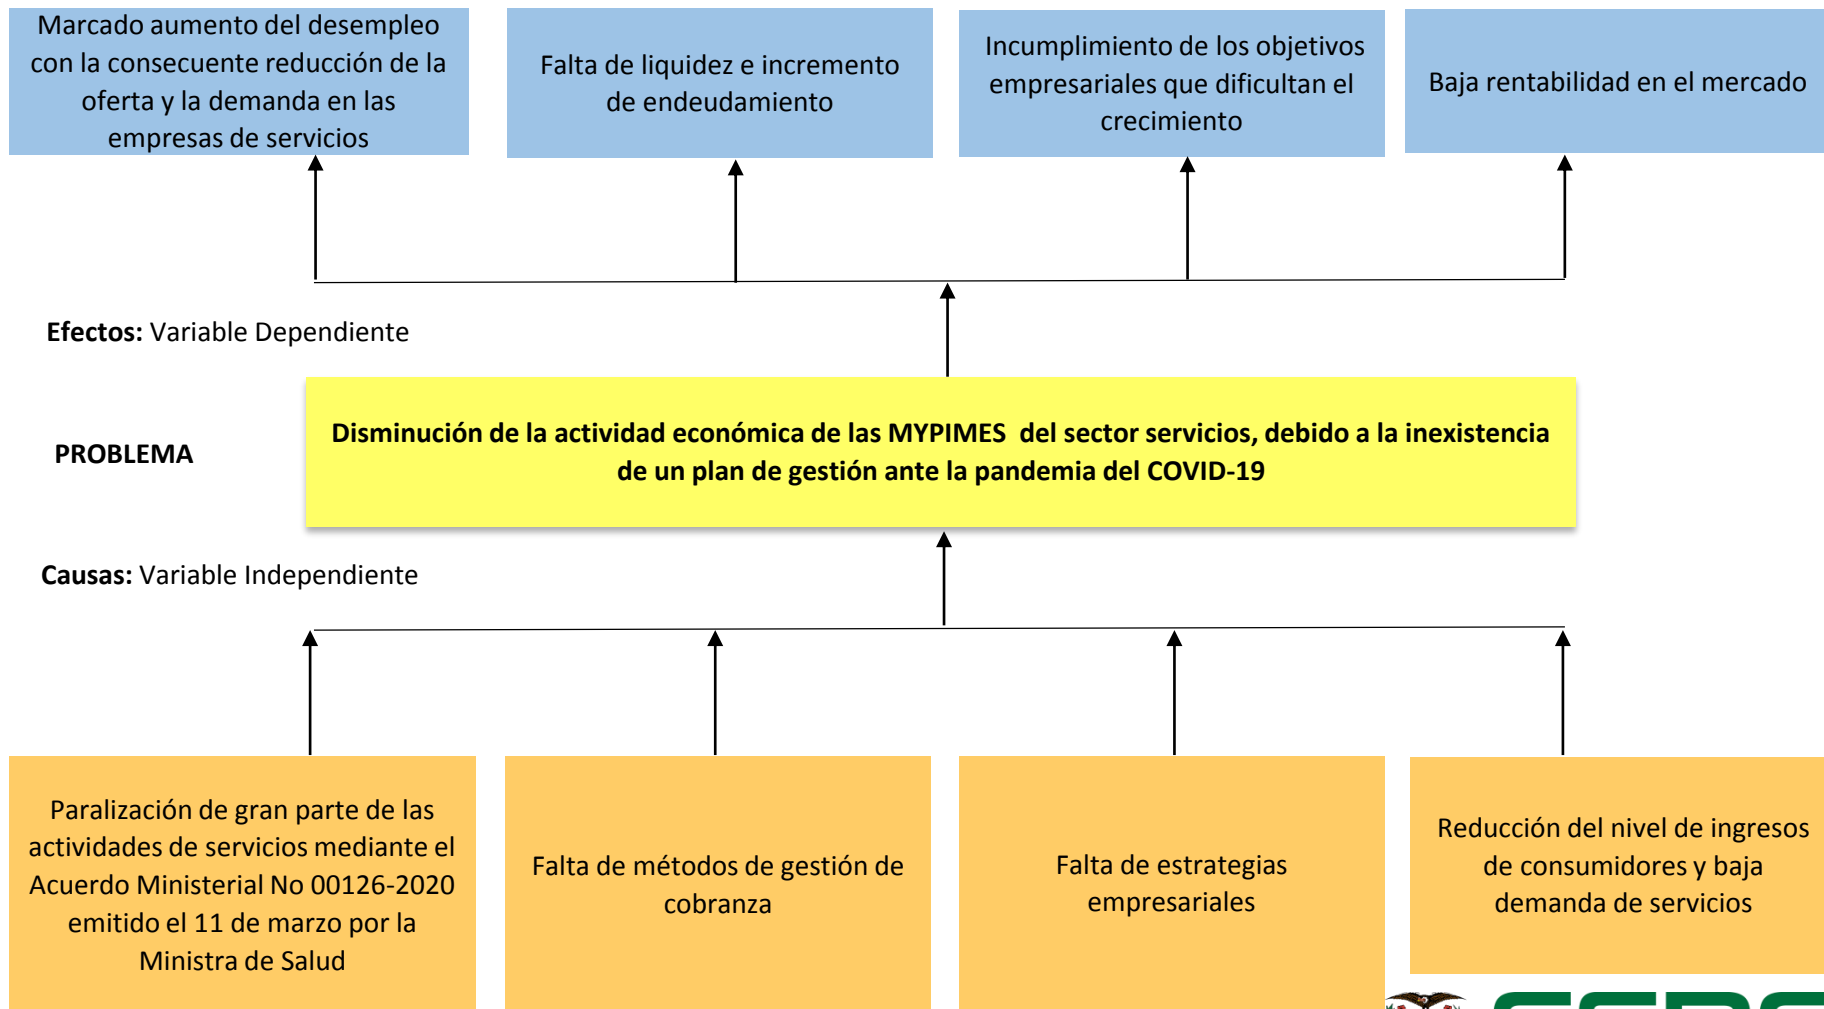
Marcado aumento del desempleo con la consecuente reducción de la oferta y la demanda en las empresas de servicios

Falta de liquidez e incremento de endeudamiento

Incumplimiento de los objetivos empresariales que dificultan el crecimiento

Baja rentabilidad en el mercado

**Efectos:** Variable Dependiente

**PROBLEMA**

**Disminución de la actividad económica de las MYPIMES del sector servicios, debido a la inexistencia de un plan de gestión ante la pandemia del COVID-19**

**Causas:** Variable Independiente

Paralización de gran parte de las actividades de servicios mediante el Acuerdo Ministerial No 00126-2020 emitido el 11 de marzo por la Ministra de Salud

Falta de métodos de gestión de cobranza

Falta de estrategias empresariales

Reducción del nivel de ingresos de consumidores y baja demanda de servicios

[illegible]